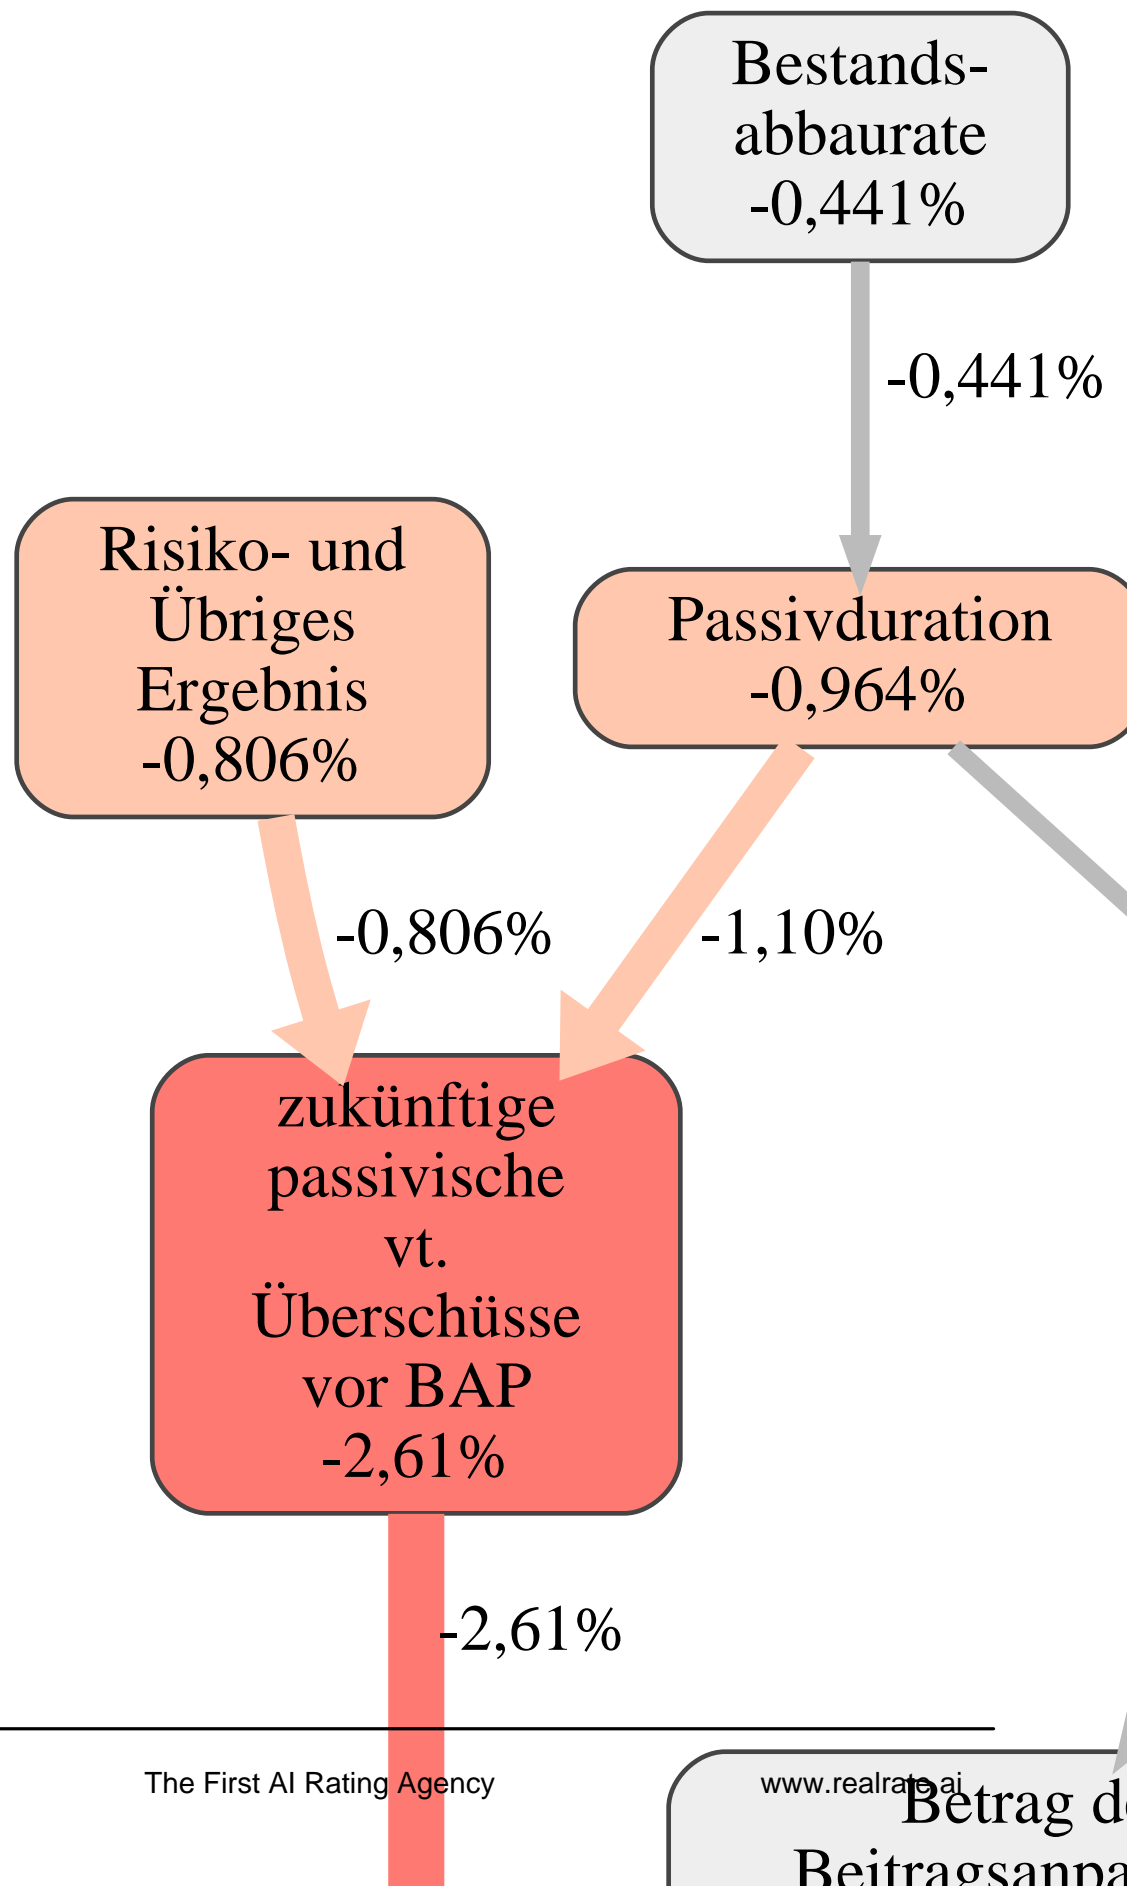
Bestandsabbaurate
-0,441%

-0,441%

Risiko- und Übriges Ergebnis
-0,806%

Passivduration
-0,964%

-0,806%

-1,10%

zukünftige passivische vt. Überschüsse vor BAP
-2,61%

-2,61%

The First AI Rating Agency

www.realrate.ai

Betrag d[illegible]
Beitragsanpa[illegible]